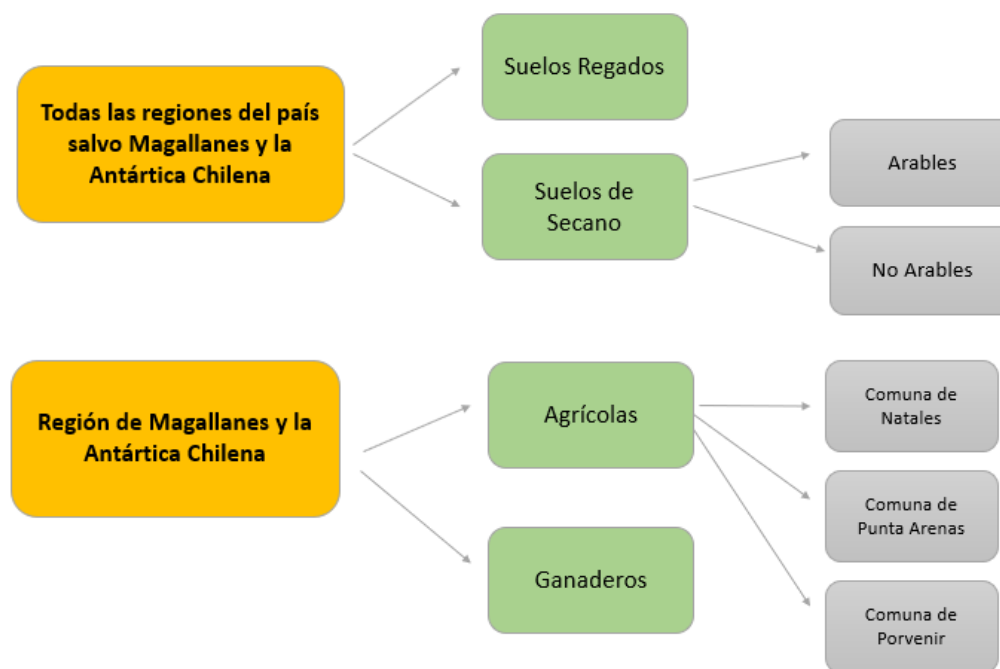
Todas las regiones del país salvo Magallanes y la Antártica Chilena

Suelos Regados

Suelos de Secano

Arables

No Arables

Región de Magallanes y la Antártica Chilena

Agrícolas

Ganaderos

Comuna de Natales

Comuna de Punta Arenas

Comuna de Porvenir